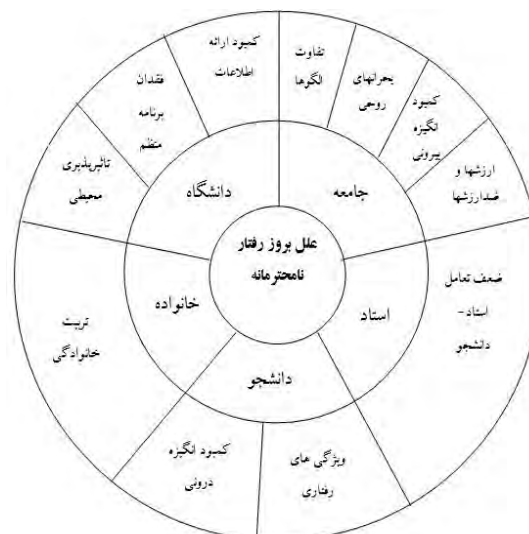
علل بروز رفتار نامحترمانه

دانشگاه

جامعه

استاد

دانشجو

خانواده

کمبود ارائه اطلاعات

تفاوت الگوها

بحرانهای روحی

کمبود انگیزه بیرونی

ارزشها و ضدارزشها

ضعف تعامل استاد - دانشجو

ویژگی های رفتاری

کمبود انگیزه درونی

تربیت خانوادگی

تاثیرپذیری محیطی

فقدان برنامه منظم